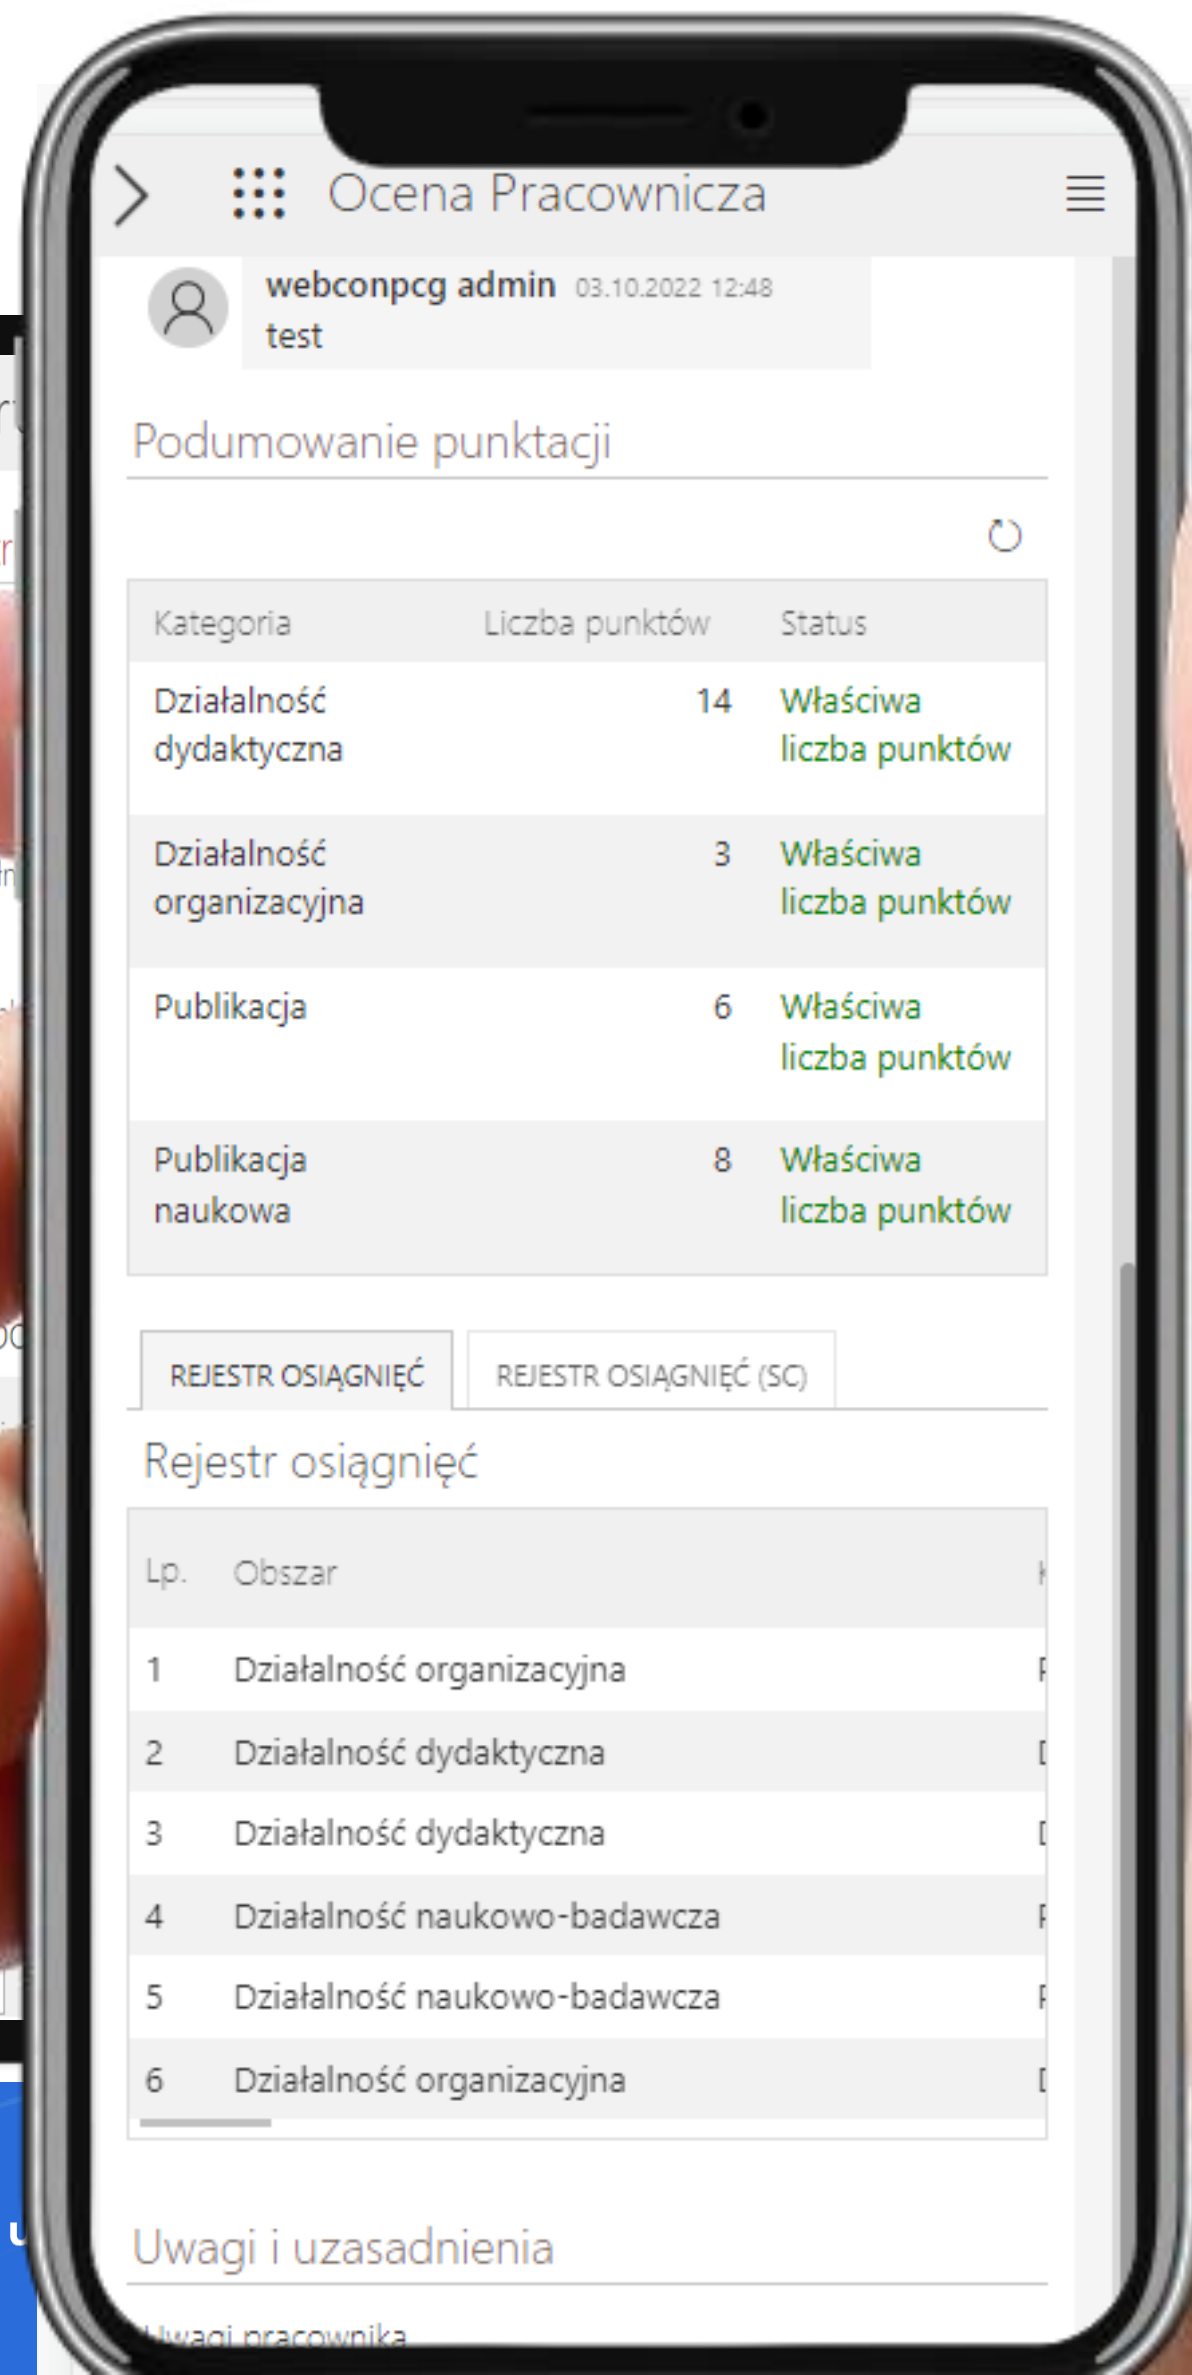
Ocena Pracownicza

webconpcg admin 03.10.2022 12:48
test

Podumowanie punktacji

| Kategoria | Liczba punktów | Status |
|---|---|---|
| Działalność dydaktyczna | 14 | Właściwa liczba punktów |
| Działalność organizacyjna | 3 | Właściwa liczba punktów |
| Publikacja | 6 | Właściwa liczba punktów |
| Publikacja naukowa | 8 | Właściwa liczba punktów |

REJESTR OSIĄGNIĘĆ REJESTR OSIĄGNIĘĆ (SC)

Rejestr osiągnięć

| Lp. | Obszar | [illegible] |
|---|---|---|
| 1 | Działalność organizacyjna | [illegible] |
| 2 | Działalność dydaktyczna | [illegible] |
| 3 | Działalność dydaktyczna | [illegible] |
| 4 | Działalność naukowo-badawcza | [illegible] |
| 5 | Działalność naukowo-badawcza | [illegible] |
| 6 | Działalność organizacyjna | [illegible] |

Uwagi i uzasadnienia

Uwagi pracownika